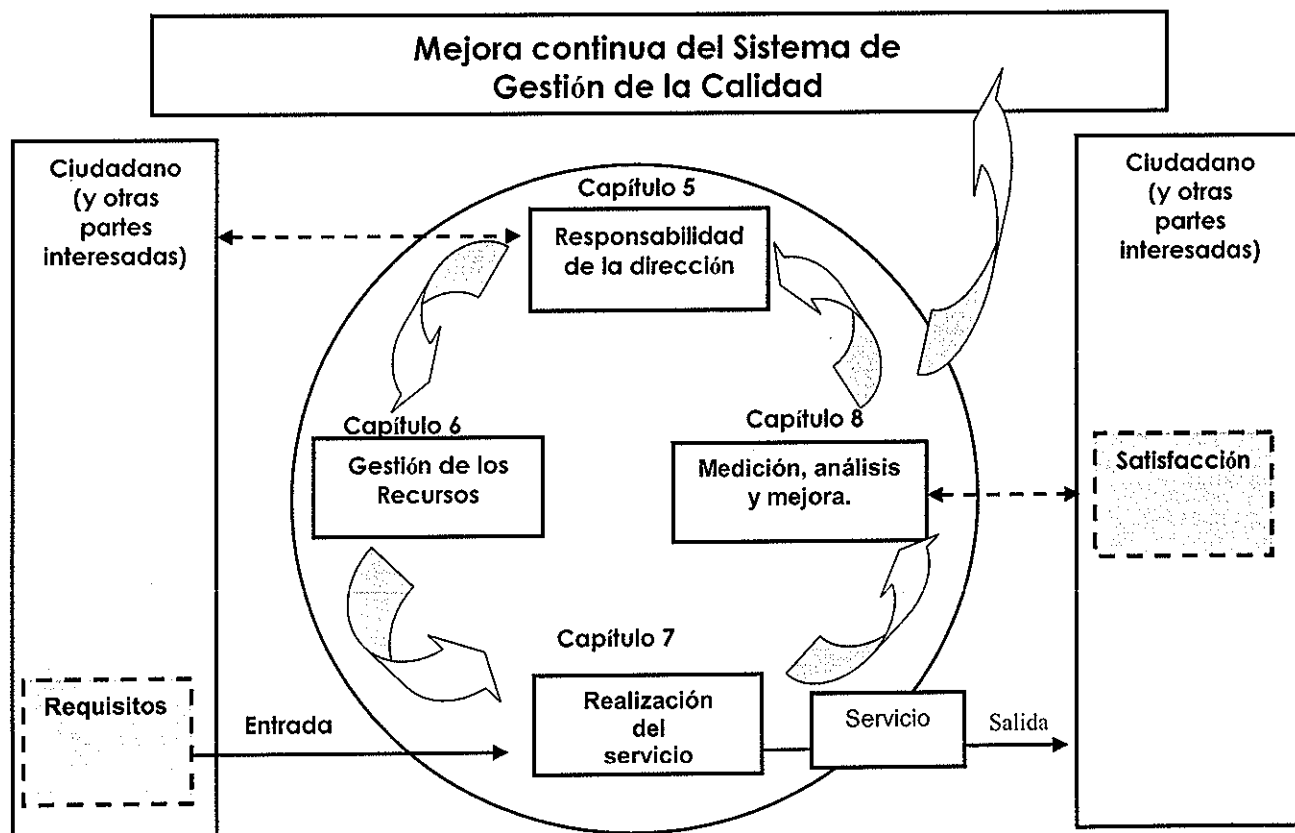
Mejora continua del Sistema de Gestión de la Calidad

Ciudadano (y otras partes interesadas)

Requisitos

Entrada

Capítulo 5

Responsabilidad de la dirección

Capítulo 6

Gestión de los Recursos

Capítulo 8

Medición, análisis y mejora.

Capítulo 7

Realización del servicio

Servicio

Salida

Ciudadano (y otras partes interesadas)

Satisfacción